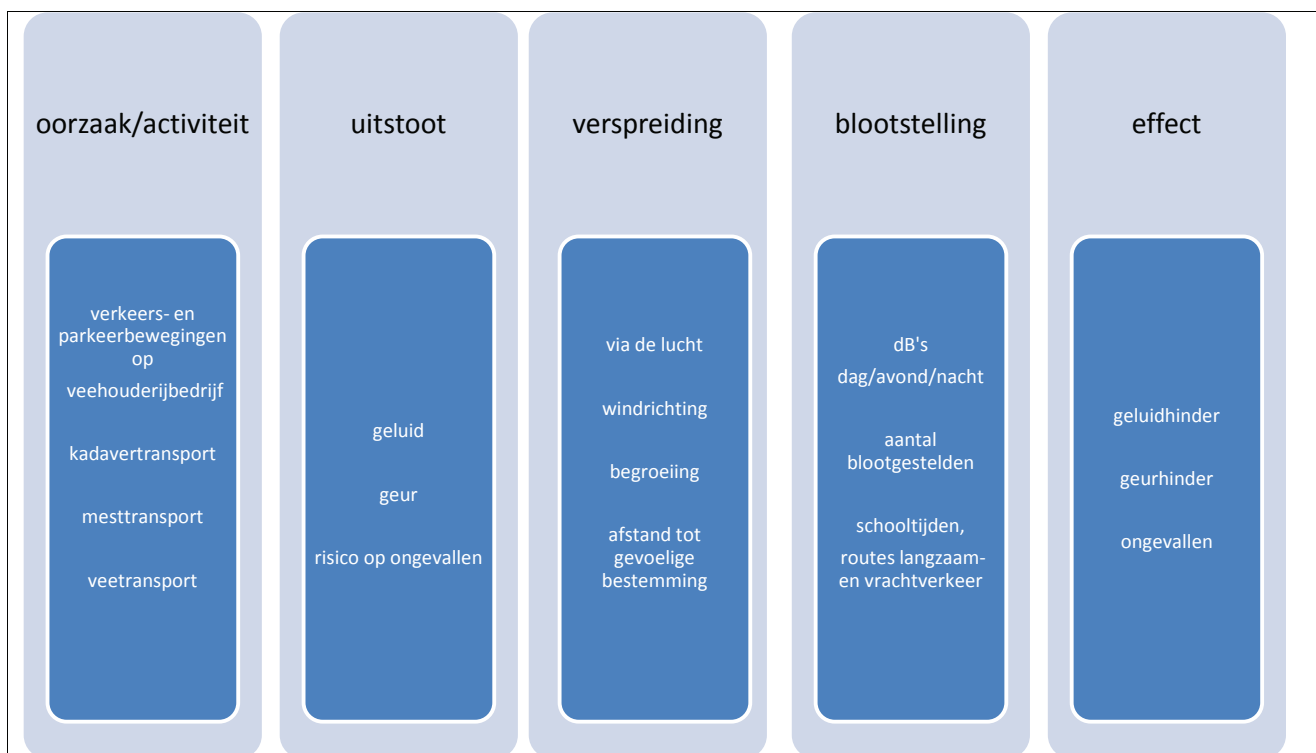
oorzaak/activiteit

verkeers- en parkeerbewegingen op

veehouderijbedrijf

kadavertransport

mesttransport

veetransport

uitstoot

geluid

geur

risico op ongevallen

verspreiding

via de lucht

windrichting

begroeiing

afstand tot gevoelige bestemming

blootstelling

dB's

dag/avond/nacht

aantal blootgestelden

schooltijden,

routes langzaam- en vrachtverkeer

effect

geluidhinder

geurhinder

ongevallen